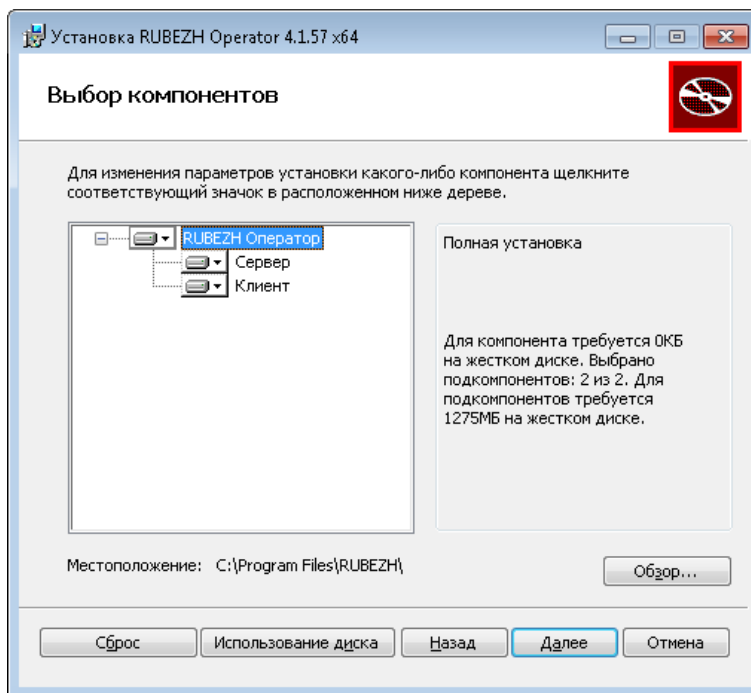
Установка RUBEZH Operator 4.1.57 x64

Выбор компонентов

Для изменения параметров установки какого-либо компонента щелкните соответствующий значок в расположенном ниже дереве.

RUBEZH Оператор
Сервер
Клиент

Полная установка

Для компонента требуется 0КБ на жестком диске. Выбрано подкомпонентов: 2 из 2. Для подкомпонентов требуется 1275МБ на жестком диске.

Местоположение: C:\Program Files\RUBEZH\

Обзор...

Сброс
Использование диска
Назад
Далее
Отмена